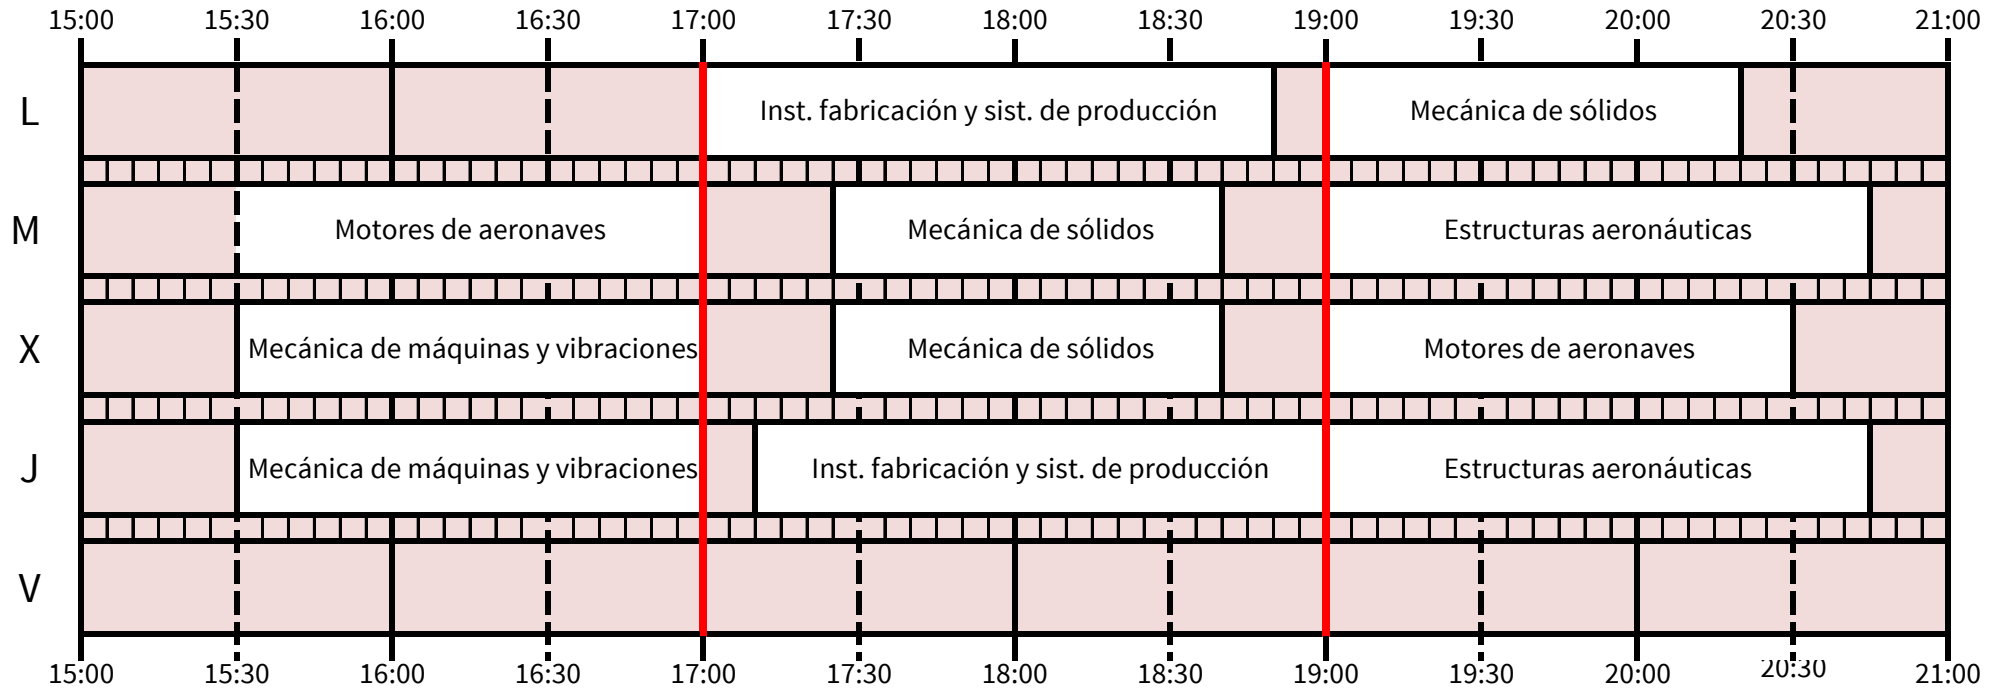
| | 15:00 | 15:30 | 16:00 | 16:30 | 17:00 | 17:30 | 18:00 | 18:30 | 19:00 | 19:30 | 20:00 | 20:30 | 21:00 |
|---|---|---|---|---|---|---|---|---|---|---|---|---|---|
| L | | | | | Inst. fabricación y sist. de producción | | | | Mecánica de sólidos | | | | |
| M | | Motores de aeronaves | | | | Mecánica de sólidos | | | Estructuras aeronáuticas | | | | |
| X | | Mecánica de máquinas y vibraciones | | | | Mecánica de sólidos | | | Motores de aeronaves | | | | |
| J | | Mecánica de máquinas y vibraciones | | | Inst. fabricación y sist. de producción | | | | Estructuras aeronáuticas | | | | |
| V | | | | | | | | | | | | | |
| | 15:00 | 15:30 | 16:00 | 16:30 | 17:00 | 17:30 | 18:00 | 18:30 | 19:00 | 19:30 | 20:00 | 20:30 | 21:00 |